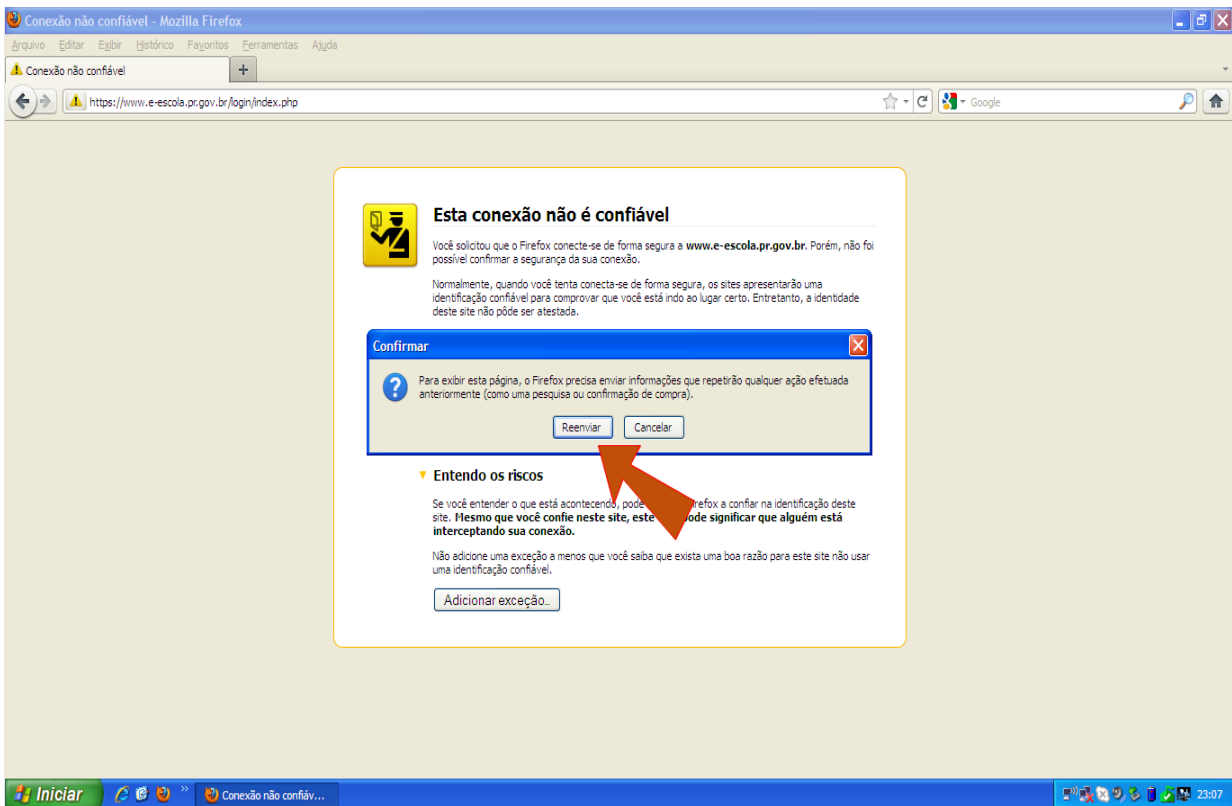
Conexão não confiável - Mozilla Firefox

Arquivo Editar Exibir Histórico Favoritos Ferramentas Ajuda

Conexão não confiável +

https://www.e-escola.pr.gov.br/login/index.php

Google

Esta conexão não é confiável

Você solicitou que o Firefox conecte-se de forma segura a **www.e-escola.pr.gov.br**. Porém, não foi possível confirmar a segurança da sua conexão.

Normalmente, quando você tenta conecta-se de forma segura, os sites apresentarão uma identificação confiável para comprovar que você está indo ao lugar certo. Entretanto, a identidade deste site não pôde ser atestada.

Confirmar

Para exibir esta página, o Firefox precisa enviar informações que repetirão qualquer ação efetuada anteriormente (como uma pesquisa ou confirmação de compra).

Reenviar Cancelar

Entendo os riscos

Se você entender o que está acontecendo, pode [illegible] Firefox a confiar na identificação deste site. **Mesmo que você confie neste site, este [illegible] pode significar que alguém está interceptando sua conexão.**

Não adicione uma exceção a menos que você saiba que exista uma boa razão para este site não usar uma identificação confiável.

Adicionar exceção...

Iniciar

Conexão não confiáv...

23:07